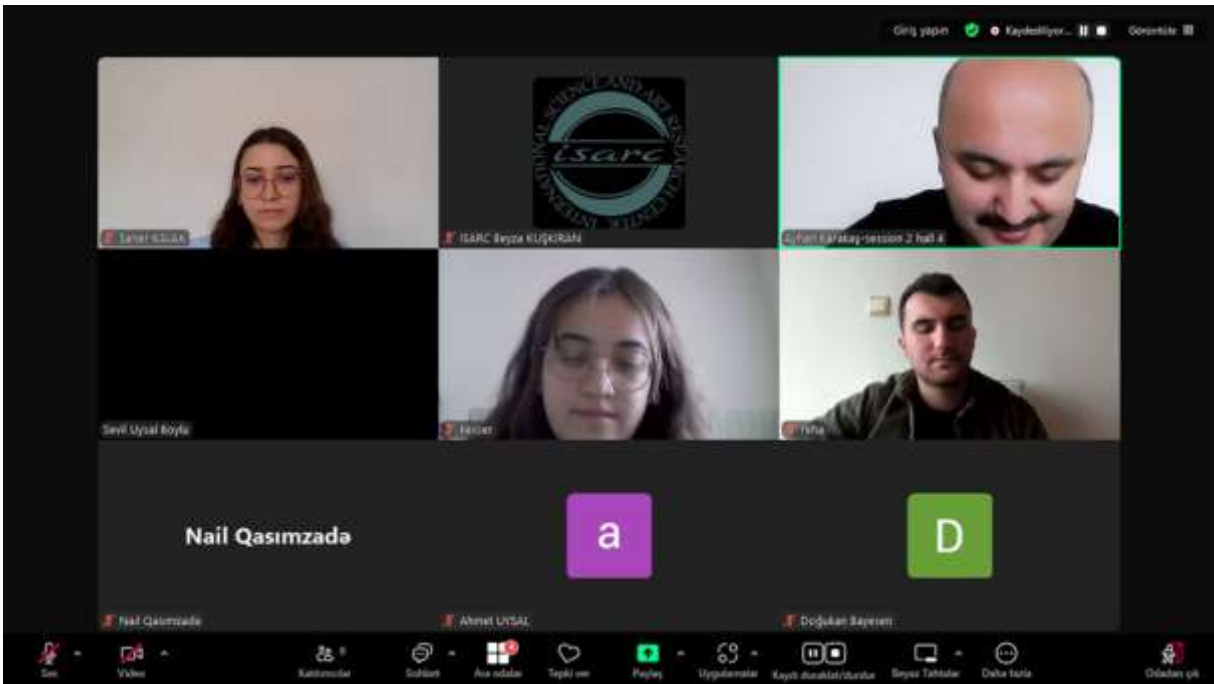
Giriş yapın Kaydediliyor...

Görüntüle

Şahser KILIAK

INTERNATIONAL SCIENCE AND ART RESEARCH CENTER
isarc

ISARC Beyza KUŞKIRAN

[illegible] Karataş-session 2 hall 4

Sevil Uysal Boyla

Berrak

Taha

Nail Qasımzadə

a

D

Nail Qasımzade

Ahmet UYSAL

Doğukan Bayesen

Ses

Video

Katılımcılar

Sohbet

Ara odalar

Tepki ver

Paylaş

Uygulamalar

Kaydı duraklat/durdur

Beyaz Tahtalar

Daha fazla

Odadan çık